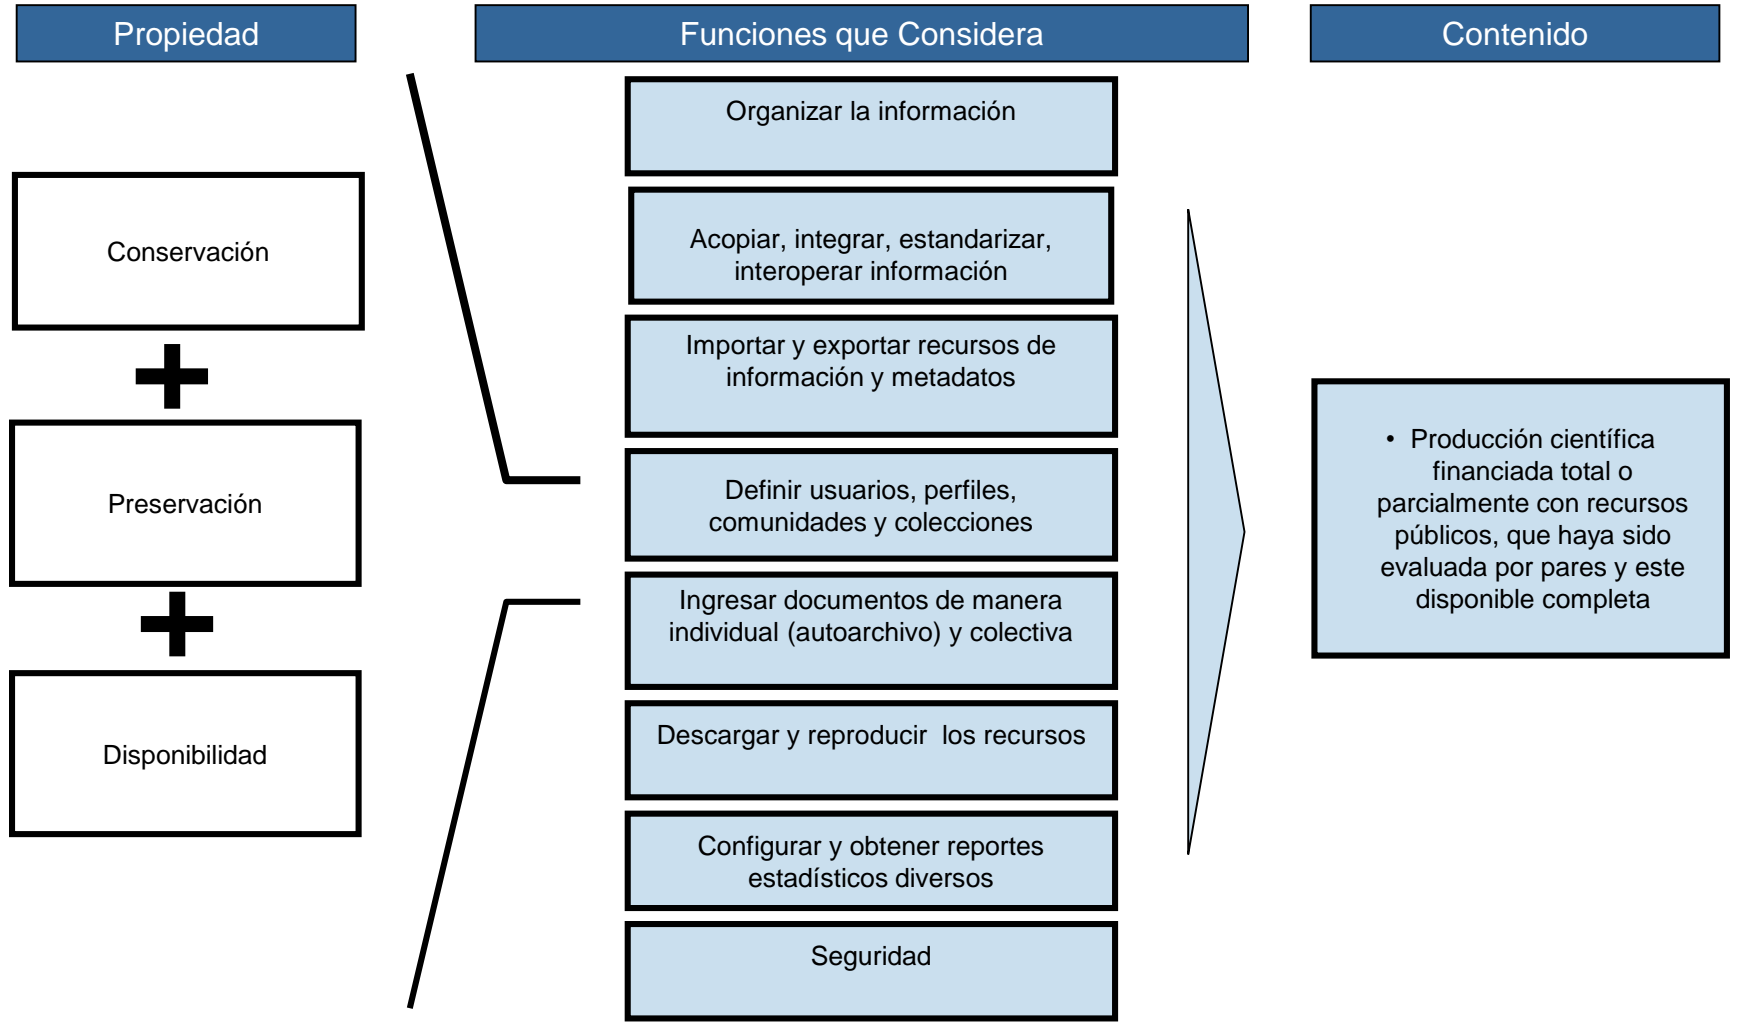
Propiedad

Conservación

Preservación

Disponibilidad

Funciones que Considera

Organizar la información

Acopiar, integrar, estandarizar, interoperar información

Importar y exportar recursos de información y metadatos

Definir usuarios, perfiles, comunidades y colecciones

Ingresar documentos de manera individual (autoarchivo) y colectiva

Descargar y reproducir los recursos

Configurar y obtener reportes estadísticos diversos

Seguridad

Contenido

• Producción científica financiada total o parcialmente con recursos públicos, que haya sido evaluada por pares y este disponible completa